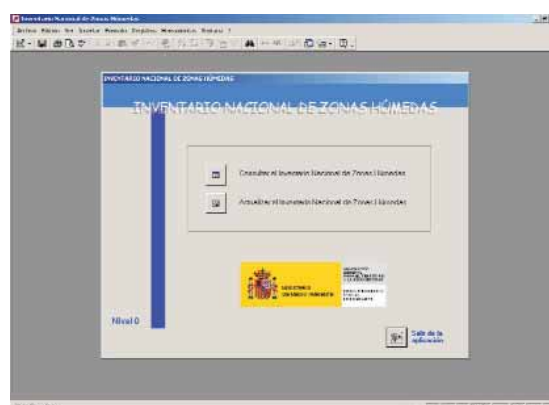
Inventario Nacional de Zonas Húmedas

Archivo Edición Ver Insertar Formato Registros Herramientas Ventana ?

INVENTARIO NACIONAL DE ZONAS HÚMEDAS

INVENTARIO NACIONAL DE ZONAS HÚMEDAS

Consultar el Inventario Nacional de Zonas Húmedas

Actualizar el Inventario Nacional de Zonas Húmedas

MINISTERIO DE MEDIO AMBIENTE

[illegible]

Nivel 0

Salir de la aplicación